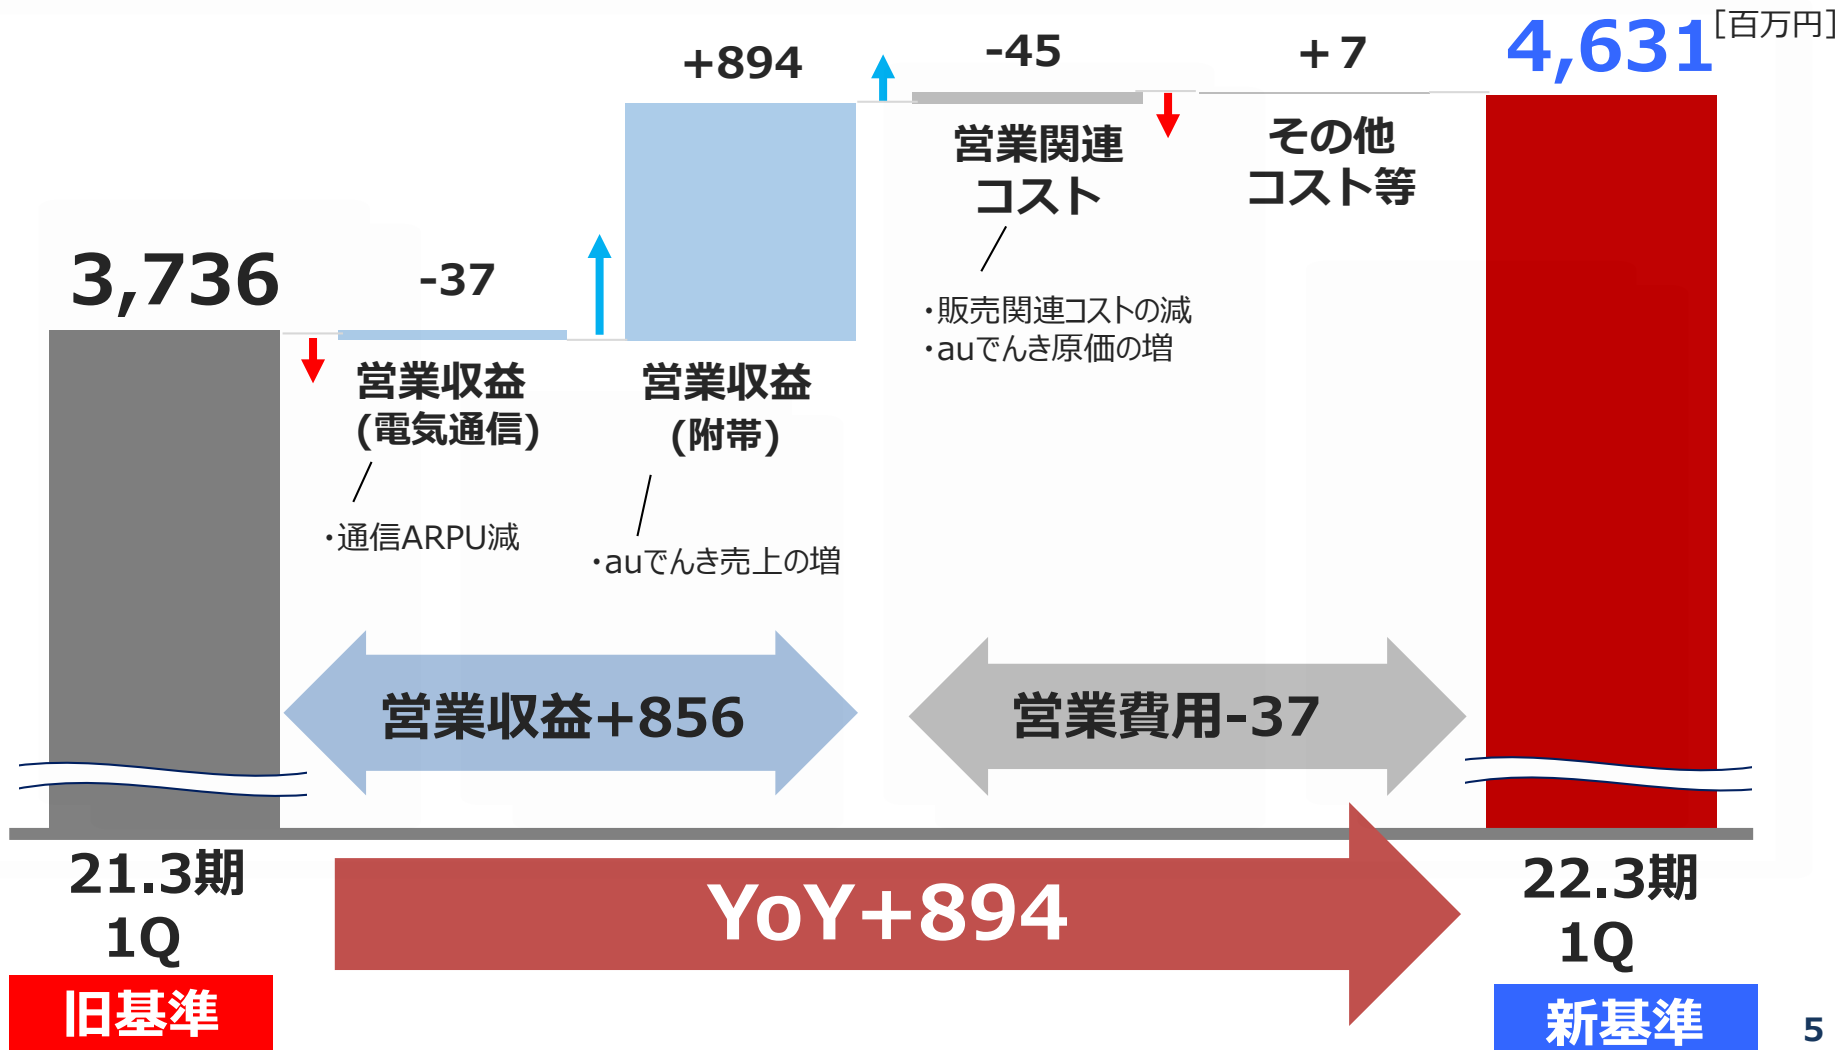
+894

-45

+7

4,631[百万円]

営業関連コスト

その他コスト等

・販売関連コストの減
・auでんき原価の増

3,736

-37

営業収益(電気通信)

営業収益(附帯)

・通信ARPU減

・auでんき売上の増

営業収益+856

営業費用-37

21.3期 1Q

旧基準

YoY+894

22.3期 1Q

新基準

5